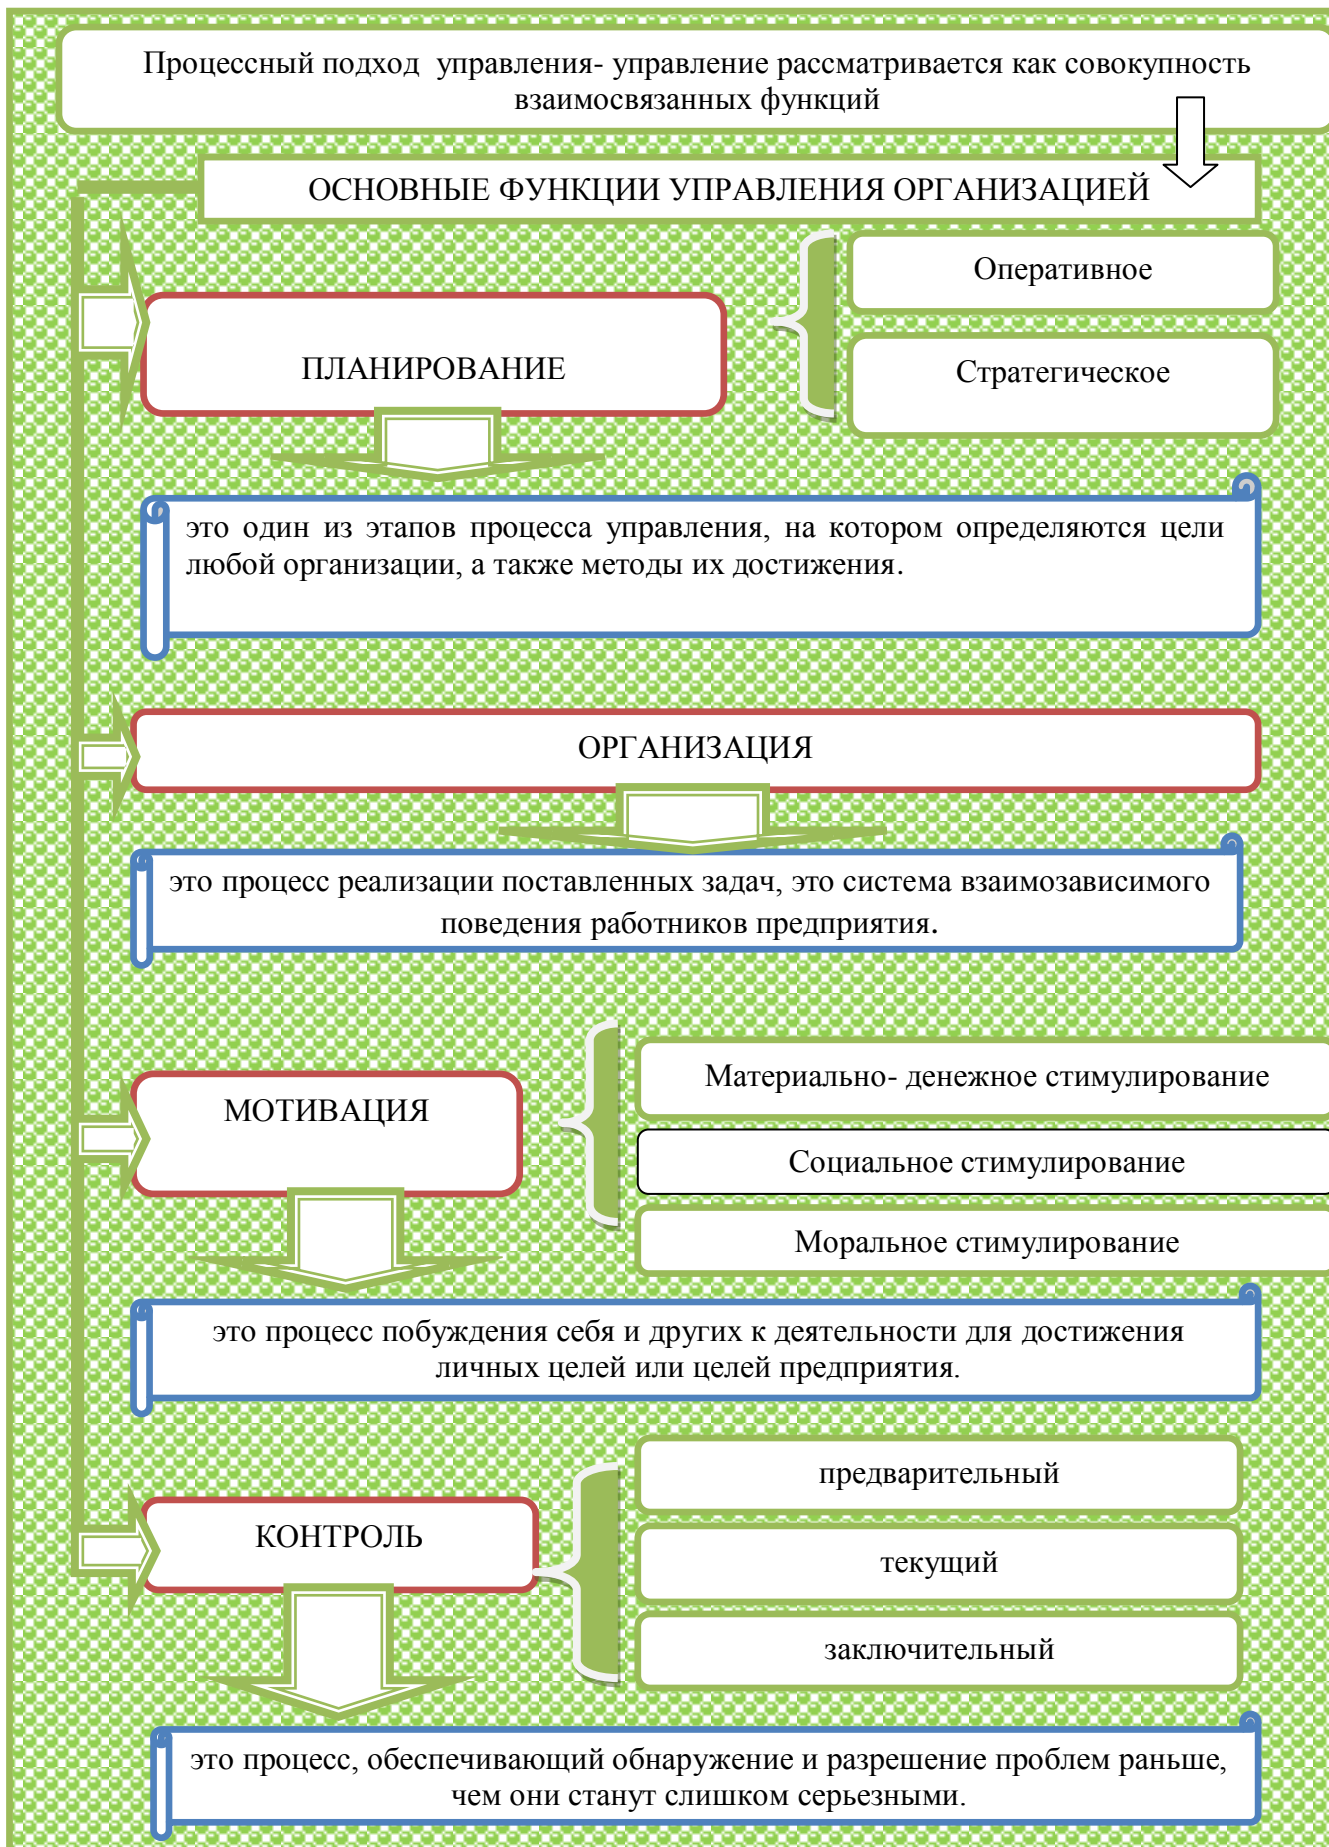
Процессный подход управления- управление рассматривается как совокупность взаимосвязанных функций

ОСНОВНЫЕ ФУНКЦИИ УПРАВЛЕНИЯ ОРГАНИЗАЦИЕЙ

ПЛАНИРОВАНИЕ

Оперативное

Стратегическое

это один из этапов процесса управления, на котором определяются цели любой организации, а также методы их достижения.

ОРГАНИЗАЦИЯ

это процесс реализации поставленных задач, это система взаимозависимого поведения работников предприятия.

МОТИВАЦИЯ

Материально- денежное стимулирование

Социальное стимулирование

Моральное стимулирование

это процесс побуждения себя и других к деятельности для достижения личных целей или целей предприятия.

КОНТРОЛЬ

предварительный

текущий

заключительный

это процесс, обеспечивающий обнаружение и разрешение проблем раньше, чем они станут слишком серьезными.